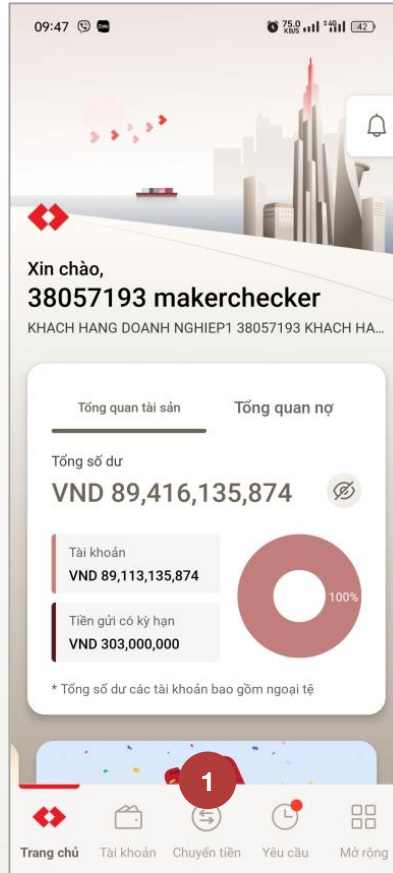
09:47 Zalo 75,0 KB/S 42

Xin chào,
38057193 makerchecker
KHACH HANG DOANH NGHIEP1 38057193 KHACH HA...

Tổng quan tài sản
Tổng quan nợ

Tổng số dư
VND 89,416,135,874

Tài khoản
VND 89,113,135,874

Tiền gửi có kỳ hạn
VND 303,000,000

100%

* Tổng số dư các tài khoản bao gồm ngoại tệ

1

Trang chủ
Tài khoản
Chuyển tiền
Yêu cầu
Mở rộng